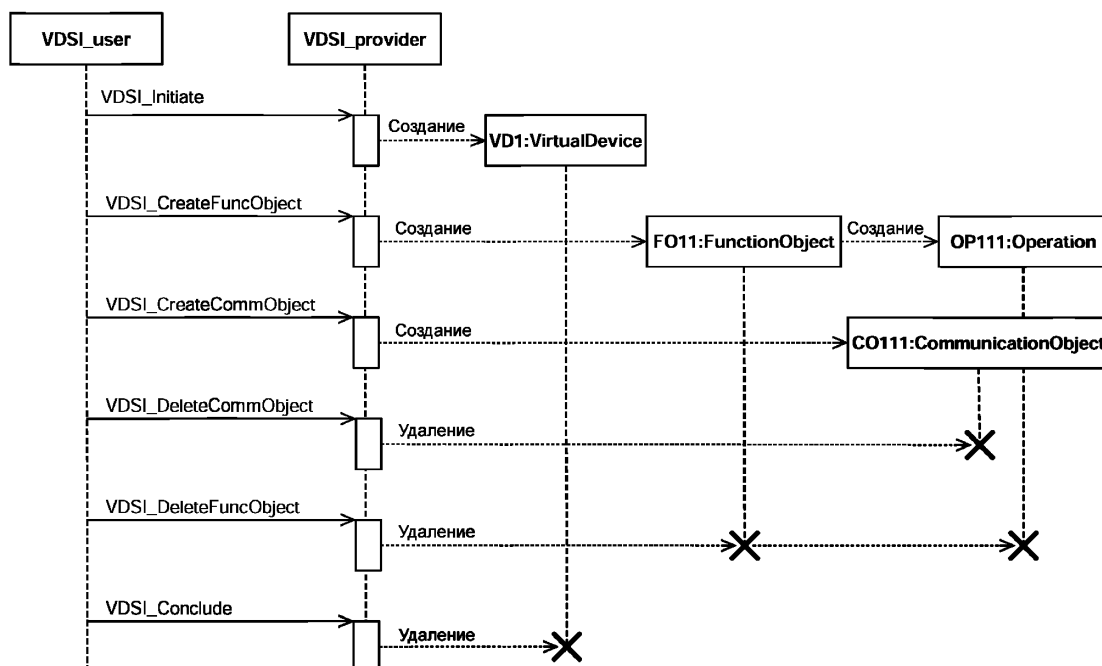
VDSI_user

VDSI_provider

VDSI_Initiate

Создание

VD1:VirtualDevice

VDSI_CreateFuncObject

Создание

FO11:FunctionObject

Создание

OP111:Operation

VDSI_CreateCommObject

Создание

CO111:CommunicationObject

VDSI_DeleteCommObject

Удаление

VDSI_DeleteFuncObject

Удаление

VDSI_Conclude

Удаление